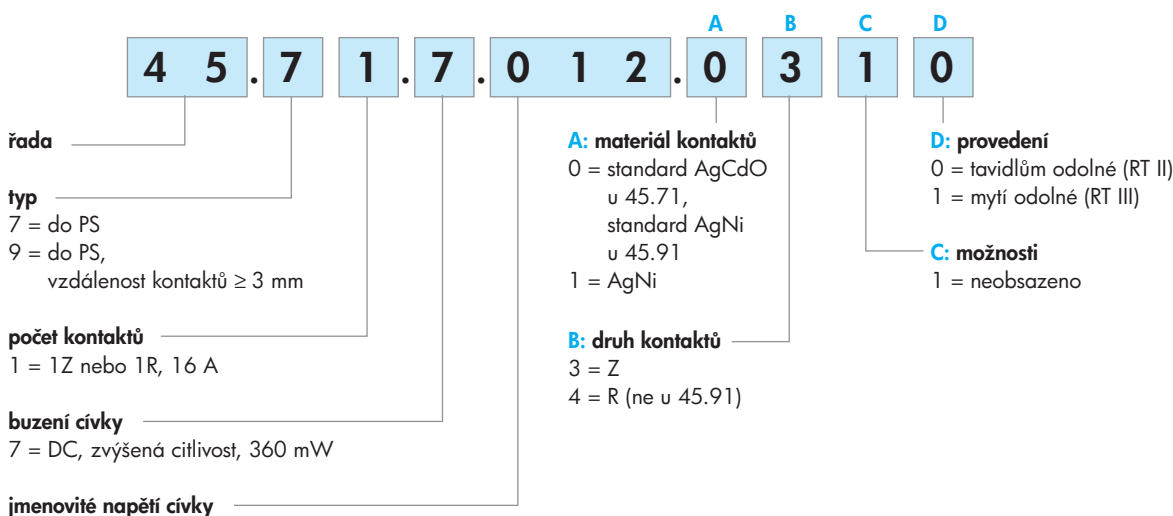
A B C D

4 5 . 7 1 . 7 . 0 1 2 . 0 3 1 0

řada

typ
7 = do PS
9 = do PS, vzdálenost kontaktů ≥ 3 mm

počet kontaktů
1 = 1Z nebo 1R, 16 A

buzení cívky
7 = DC, zvýšená citlivost, 360 mW

jmenovité napětí cívky

A: materiál kontaktů
0 = standard AgCdO u 45.71, standard AgNi u 45.91
1 = AgNi

B: druh kontaktů
3 = Z
4 = R (ne u 45.91)

D: provedení
0 = tavidlům odolné (RT II)
1 = mytí odolné (RT III)

C: možnosti
1 = neobsazeno